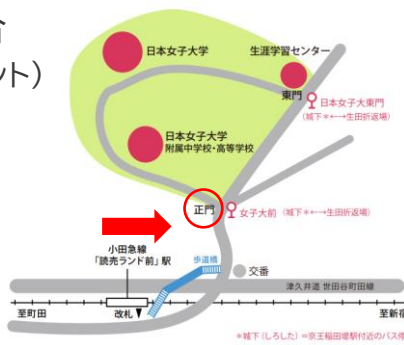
合
ント）

日本女子大学

生涯学習センター

東門

日本女子大東門
（城下※←→生田折返場）

日本女子大学
附属中学校・高等学校

正門

女子大前（城下※←→生田折返場）

小田急線
「読売ランド前」駅

歩道橋

交番

津久井道 世田谷町田線

至町田

改札

至新宿

※城下（しろした）＝京王稲田堤駅付近のバス停